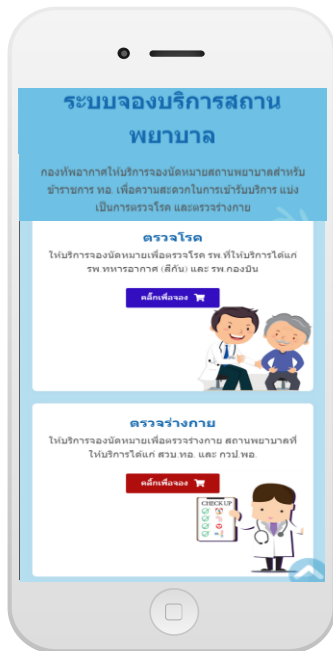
ระบบจองบริการสถานพยาบาล

กองทัพอากาศให้บริการจองนัดหมายสถานพยาบาลสำหรับข้าราชการ ทอ. เพื่อความสะดวกในการเข้ารับบริการ แบ่งเป็นการตรวจโรค และตรวจร่างกาย

ตรวจโรค

ให้บริการจองนัดหมายเพื่อตรวจโรค รพ.ที่ให้บริการได้แก่ รพ.ทหารอากาศ (สีกัน) และ รพ.กองบิน

คลิกเพื่อจอง

ตรวจร่างกาย

ให้บริการจองนัดหมายเพื่อตรวจร่างกาย สถานพยาบาลที่ให้บริการได้แก่ สวบ.ทอ. และ กวป.พอ.

คลิกเพื่อจอง

CHECK UP